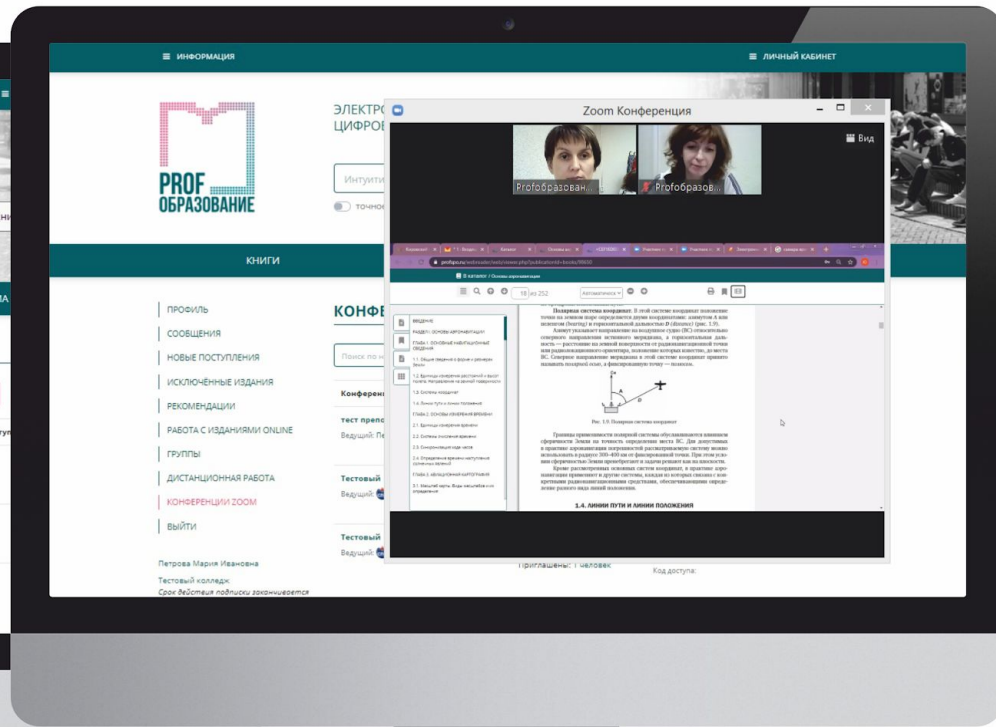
ИНФОРМАЦИЯ

ЛИЧНЫЙ КАБИНЕТ

PROF ОБРАЗОВАНИЕ

ЭЛЕКТР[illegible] ЦИФРО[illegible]

Интуити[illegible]

точно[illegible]

КНИГИ

ПРОФИЛЬ
СООБЩЕНИЯ
НОВЫЕ ПОСТУПЛЕНИЯ
ИСКЛЮЧЁННЫЕ ИЗДАНИЯ
РЕКОМЕНДАЦИИ
РАБОТА С ИЗДАНИЯМИ ONLINE
ГРУППЫ
ДИСТАНЦИОННАЯ РАБОТА
КОНФЕРЕНЦИИ ZOOM
ВЫЙТИ

Петрова Мария Ивановна
Тестовый колледж
Срок действия подписки заканчивается

КОНФЕ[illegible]

Поиск по н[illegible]

Конферен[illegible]

тест препо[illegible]
Ведущий: Пе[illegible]

Тестовый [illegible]
Ведущий: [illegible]

Тестовый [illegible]
Ведущий: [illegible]

Приглашены: 1 человек

Код доступа:

Zoom Конференция

Вид

Profобразован...

Profобразов...

В каталог / Основы аэронавигации

18 из 252

Полярная система координат. В этой системе координат положение точки на земном шаре определяется двумя координатами: азимутом А или пеленгом (bearing) и горизонтальной дальностью D (distance) (рис. 1.9).

Рис. 1.9. Полярная система координат

1.4. ЛИНИИ ПУТИ И ЛИНИИ ПОЛОЖЕНИЯ